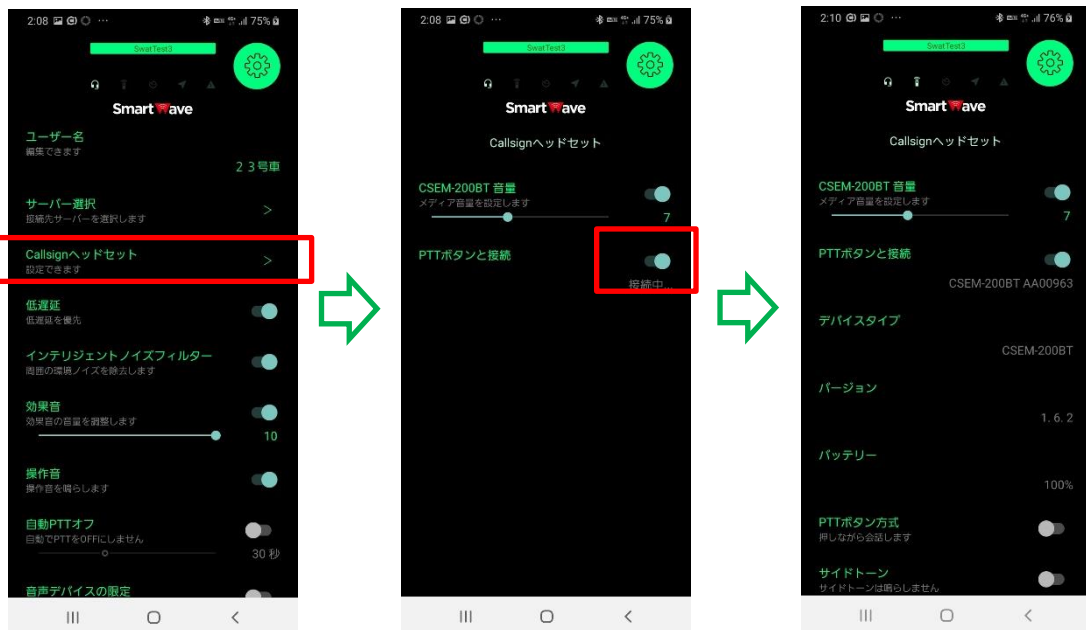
2:08 ··· 75%

SwatTest3

SmartWave

ユーザー名
編集できます
２３号車

サーバー選択
接続先サーバーを選択します
>

Callsignヘッドセット
設定できます
>

低遅延
低遅延を優先

インテリジェントノイズフィルター
周囲の環境ノイズを除去します

効果音
効果音の音量を調整します
10

操作音
操作音を鳴らします

自動PTTオフ
自動でPTTをOFFにしません
30 秒

音声デバイスの限定

2:08 ··· 75%

SwatTest3

SmartWave

Callsignヘッドセット

CSEM-200BT 音量
メディア音量を設定します
7

PTTボタンと接続
接続中...

2:10 ··· 76%

SwatTest3

SmartWave

Callsignヘッドセット

CSEM-200BT 音量
メディア音量を設定します
7

PTTボタンと接続
CSEM-200BT AA00963

デバイスタイプ
CSEM-200BT

バージョン
1. 6. 2

バッテリー
100%

PTTボタン方式
押しながら会話します

サイドトーン
サイドトーンは鳴らしません